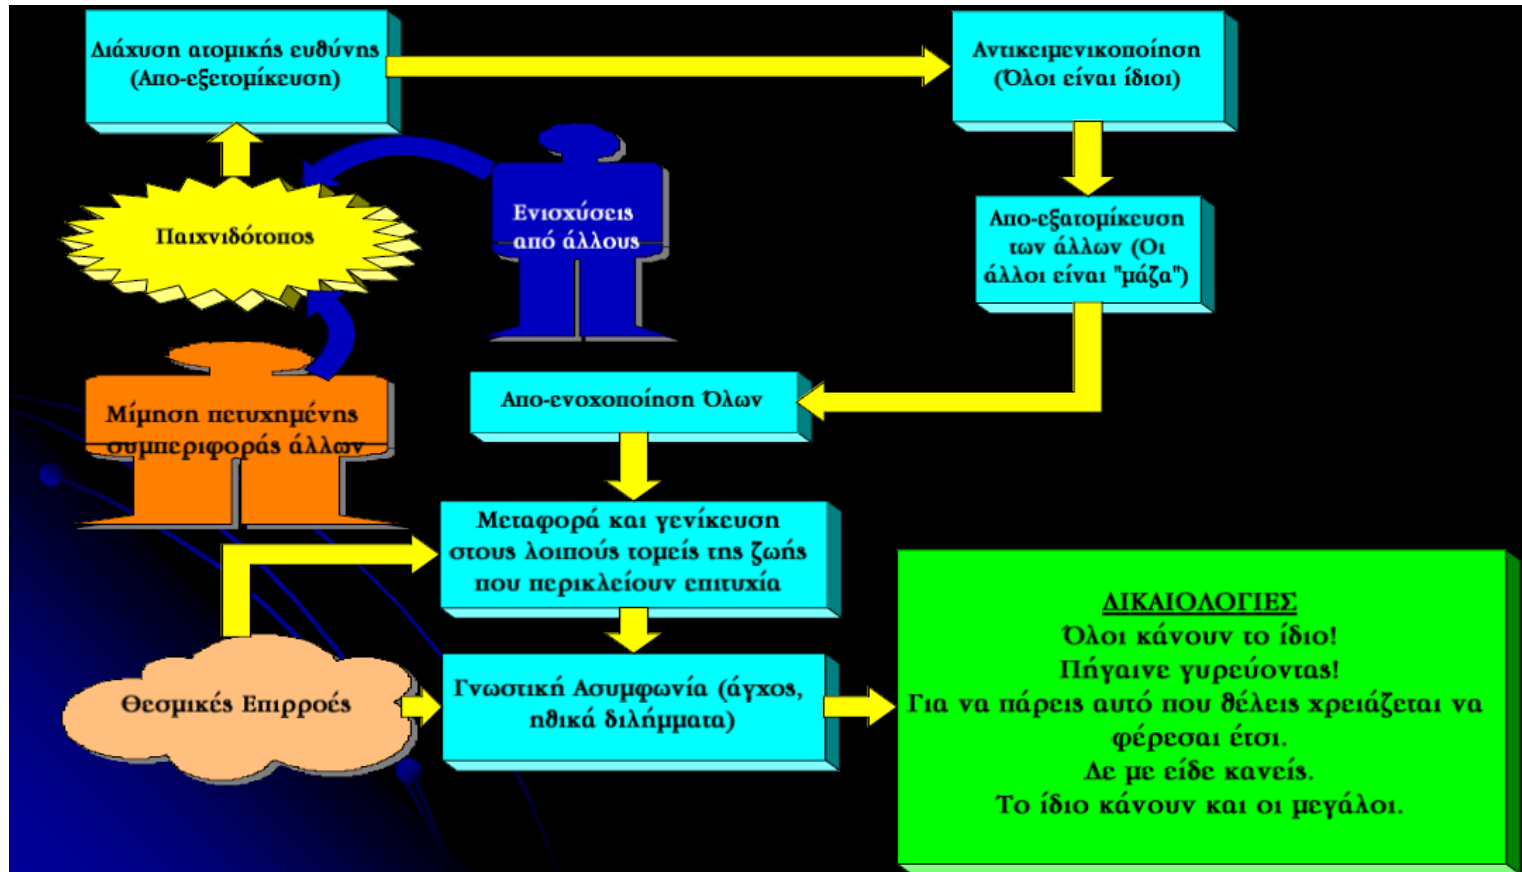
Διάχυση ατομικής ευθύνης (Απο-εξετομίκευση)

Αντικειμενικοποίηση (Όλοι είναι ίδιοι)

Παιχνιδότοπος

Ενισχύσεις από άλλους

Απο-εξατομίκευση των άλλων (Οι άλλοι είναι "μάζα")

Μίμηση πετυχημένης συμπεριφοράς άλλων

Απο-ενοχοποίηση Όλων

Μεταφορά και γενίκευση στους λοιπούς τομείς της ζωής που περικλείουν επιτυχία

Θεσμικές Επιρροές

Γνωστική Ασυμφωνία (άγχος, ηθικά διλήμματα)

ΔΙΚΑΙΟΛΟΓΙΕΣ
Όλοι κάνουν το ίδιο!
Πήγαινε γυρεύοντας!
Για να πάρεις αυτό που θέλεις χρειάζεται να φέρεσαι έτσι.
Δε με είδε κανείς.
Το ίδιο κάνουν και οι μεγάλοι.